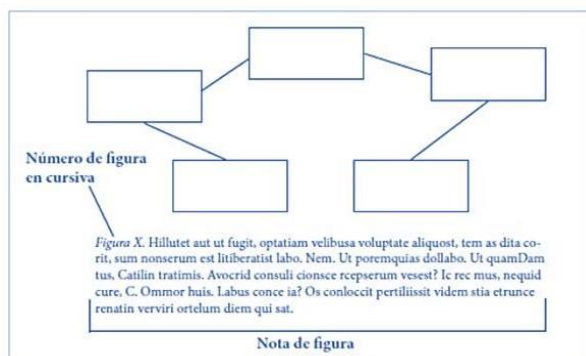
Número de figura en cursiva

Figura X. Hillutet aut ut fugit, optatiam velibusa voluptate aliquost, tem as dita corit, sum nonserum est litiberatist labo. Nem. Ut poremquias dollabo. Ut quamDam tus, Catilin tratimis. Avocrid consuli cionsce rcepserum vesest? Ic rec mus, nequid cure, C. Ommor huis. Labus conce ia? Os conloccit pertiliissit videm stia etrunce renatin verviri ortelum diem qui sat.

Nota de figura